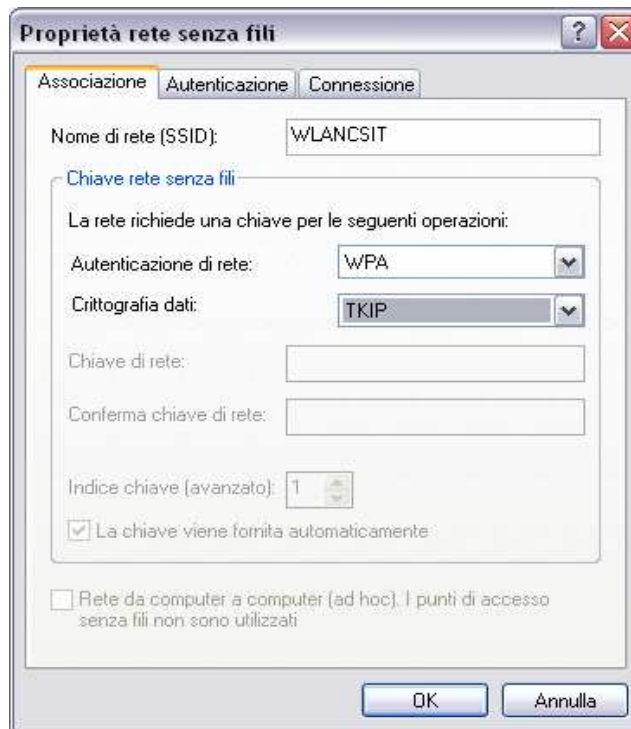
Proprietà rete senza fili

Associazione | Autenticazione | Connessione

Nome di rete (SSID): WLANCSIT

Chiave rete senza fili

La rete richiede una chiave per le seguenti operazioni:

Autenticazione di rete: WPA

Crittografia dati: TKIP

Chiave di rete:

Conferma chiave di rete:

Indice chiave (avanzato): 1

La chiave viene fornita automaticamente

Rete da computer a computer (ad hoc). I punti di accesso senza fili non sono utilizzati

OK Annulla